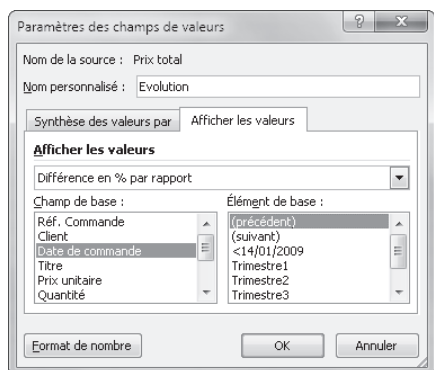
Paramètres des champs de valeurs

?

X

Nom de la source : Prix total

Nom personnalisé : Evolution

Synthèse des valeurs par

Afficher les valeurs

Afficher les valeurs

Différence en % par rapport

Champ de base :

Réf. Commande
Client
Date de commande
Titre
Prix unitaire
Quantité

Élément de base :

(précédent)
(suivant)
<14/01/2009
Trimestre1
Trimestre2
Trimestre3

Format de nombre

OK

Annuler